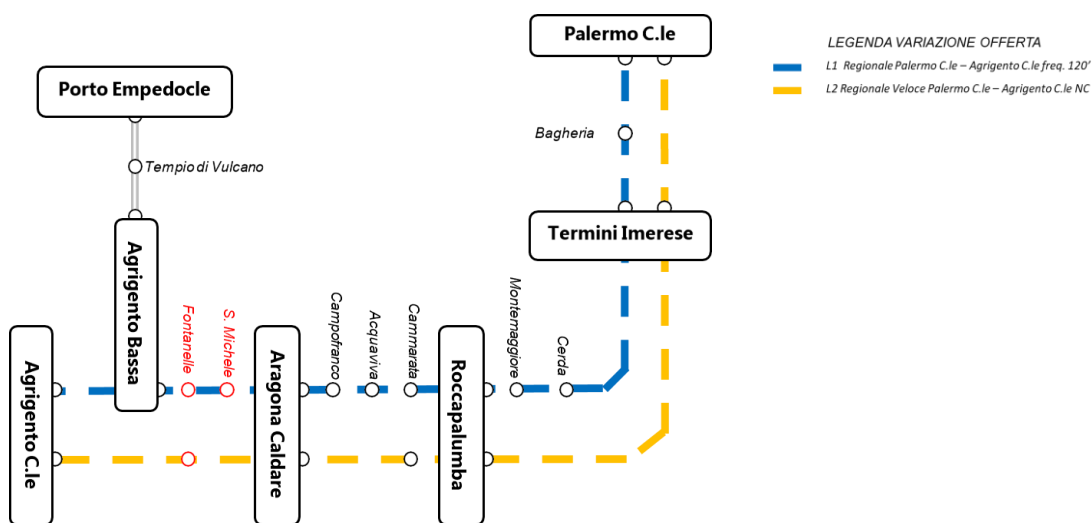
Palermo C.le

LEGENDA VARIAZIONE OFFERTA

L1 Regionale Palermo C.le – Agrigento C.le freq. 120'

L2 Regionale Veloce Palermo C.le – Agrigento C.le NC

Porto Empedocle

Tempio di Vulcano

Bagheria

Termini Imerese

Agrigento Bassa

Fontanelle

S. Michele

Campofranco

Acquaviva

Cammarata

Montemaggiore

Cerda

Agrigento C.le

Aragona Caldare

Roccapalumba